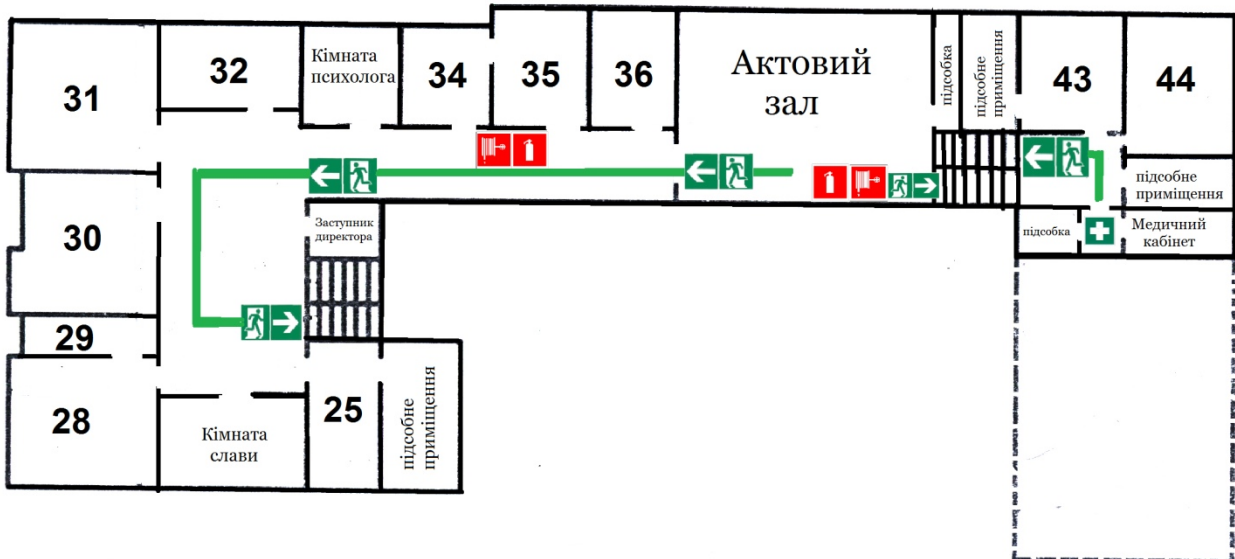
31

32

Кімната психолога

34

35

36

Актовий зал

підсобка

підсобне приміщення

43

44

підсобне приміщення

30

Заступник директора

підсобка

Медичний кабінет

29

28

Кімната слави

25

підсобне приміщення